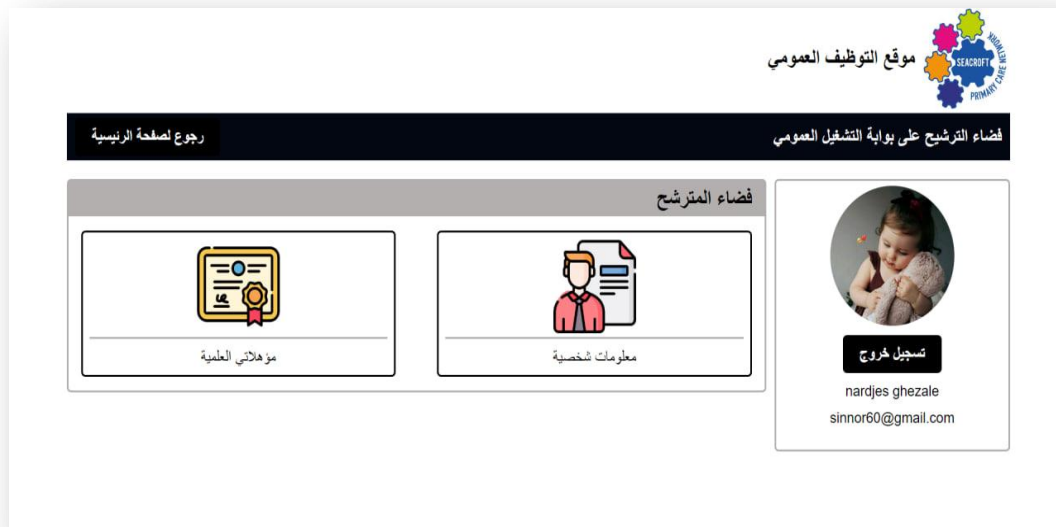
SEACROFT PRIMARY CARE NETWORK

موقع التوظيف العمومي

فضاء الترشيح على بوابة التشغيل العمومي

رجوع لصفحة الرئيسية

فضاء المترشح

معلومات شخصية

مؤهلاتي العلمية

تسجيل خروج

nardjes ghezale

sinnor60@gmail.com